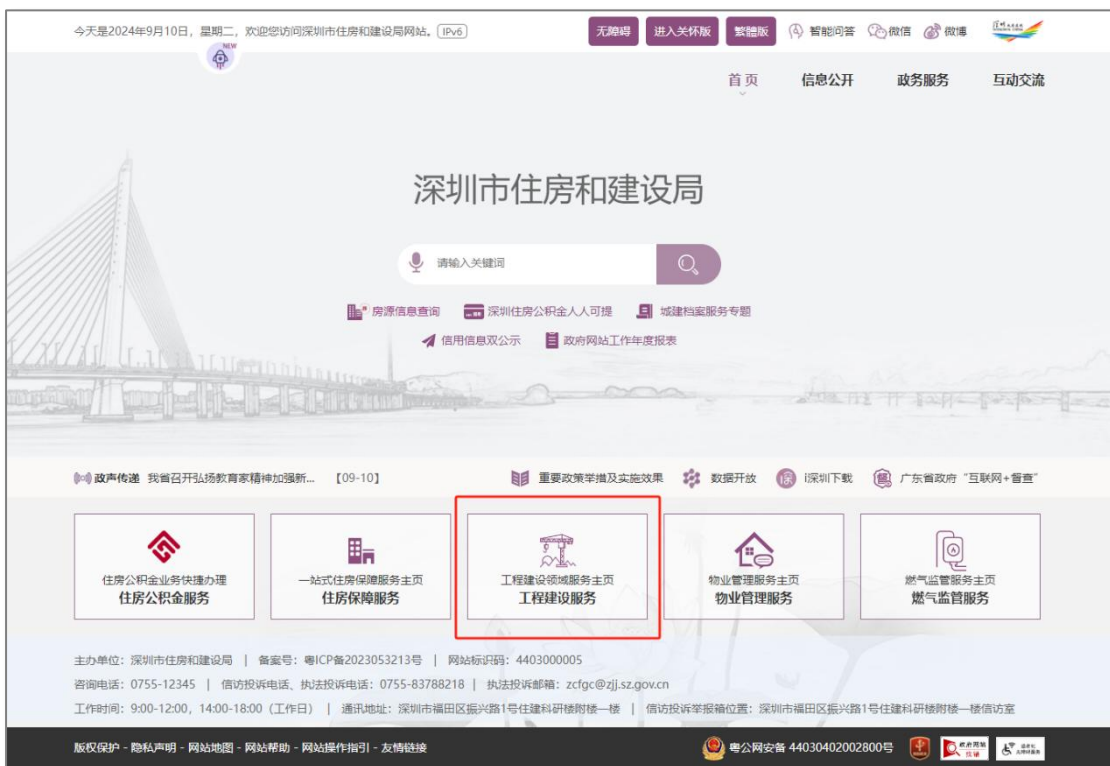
今天是2024年9月10日，星期二，欢迎您访问深圳市住房和建设局网站。IPv6

无障碍 进入关怀版 繁體版 智能问答 微信 微博

NEW

首页 信息公开 政务服务 互动交流

深圳市住房和建设局

请输入关键词

房源信息查询 深圳住房公积金人人可提 城建档案服务专题

信用信息双公示 政府网站工作年度报表

政声传递 我省召开弘扬教育家精神加强新... 【09-10】

重要政策举措及实施效果 数据开放 i深圳下载 广东省政府“互联网+督查”

住房公积金业务快捷办理
住房公积金服务

一站式住房保障服务主页
住房保障服务

工程建设领域服务主页
工程建设服务

物业管理服务主页
物业管理服务

燃气监管服务主页
燃气监管服务

主办单位：深圳市住房和建设局 | 备案号：粤ICP备2023053213号 | 网站标识码：4403000005

咨询电话：0755-12345 | 信访投诉电话、执法投诉电话：0755-83788218 | 执法投诉邮箱：zcfgc@zjj.sz.gov.cn

工作时间：9:00-12:00，14:00-18:00（工作日） | 通讯地址：深圳市福田区振兴路1号住建科研楼附楼一楼 | 信访投诉举报箱位置：深圳市福田区振兴路1号住建科研楼附楼一楼信访室

版权保护 - 隐私声明 - 网站地图 - 网站帮助 - 网站操作指引 - 友情链接

粤公网安备 44030402002800号 政府网站 找错